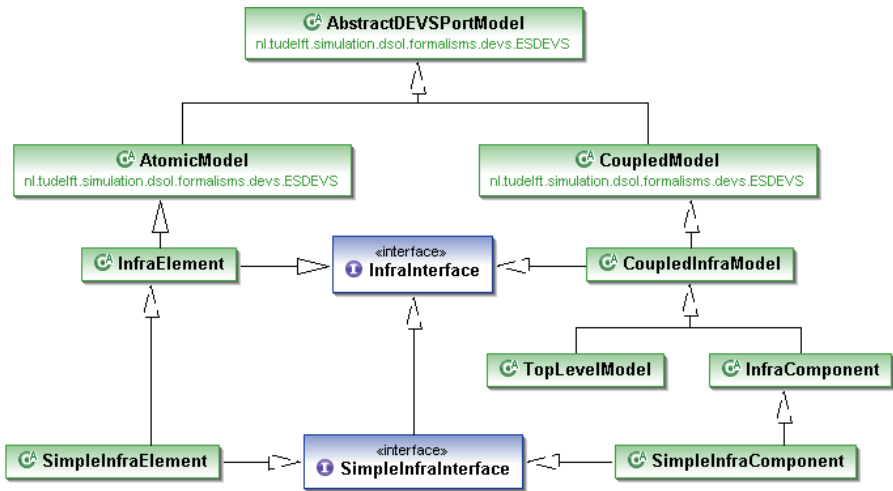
AbstractDEVSPortModel
nl.tudelft.simulation.dsol.formalisms.devs.ESDEVS

AtomicModel
nl.tudelft.simulation.dsol.formalisms.devs.ESDEVS

CoupledModel
nl.tudelft.simulation.dsol.formalisms.devs.ESDEVS

InfraElement

«interface»
InfraInterface

CoupledInfraModel

TopLevelModel

InfraComponent

SimpleInfraElement

«interface»
SimpleInfraInterface

SimpleInfraComponent